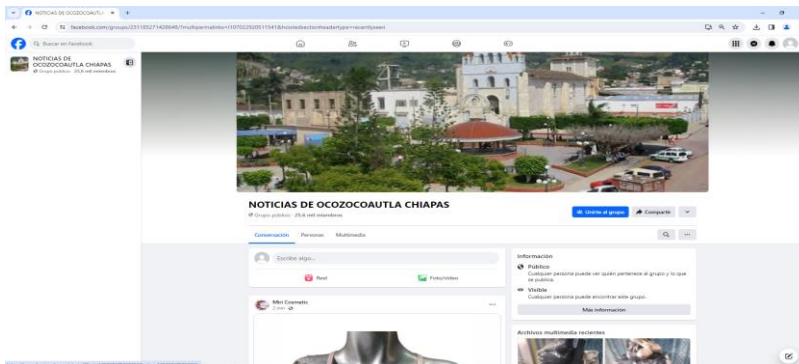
NOTICIAS DE OCOZOCOAUTLA ×  +

facebook.com/groups/231185271428648/?multipermalinks=1070225205115418&hoisted_section_header_type=recently_seen

Buscar en Facebook

NOTICIAS DE OCOZOCOAUTLA CHIAPAS
Grupo público · 25,6 mil miembros

NOTICIAS DE OCOZOCOAUTLA CHIAPAS
Grupo público · 25,6 mil miembros

Unirte al grupo
Compartir

Conversación  Personas  Multimedia

Escribe algo...

Reel
Foto/video

Mini Cosmetic
2 min

Información

Público
Cualquier persona puede ver quién pertenece al grupo y lo que se publica.

Visible
Cualquier persona puede encontrar este grupo.

Más información

Archivos multimedia recientes